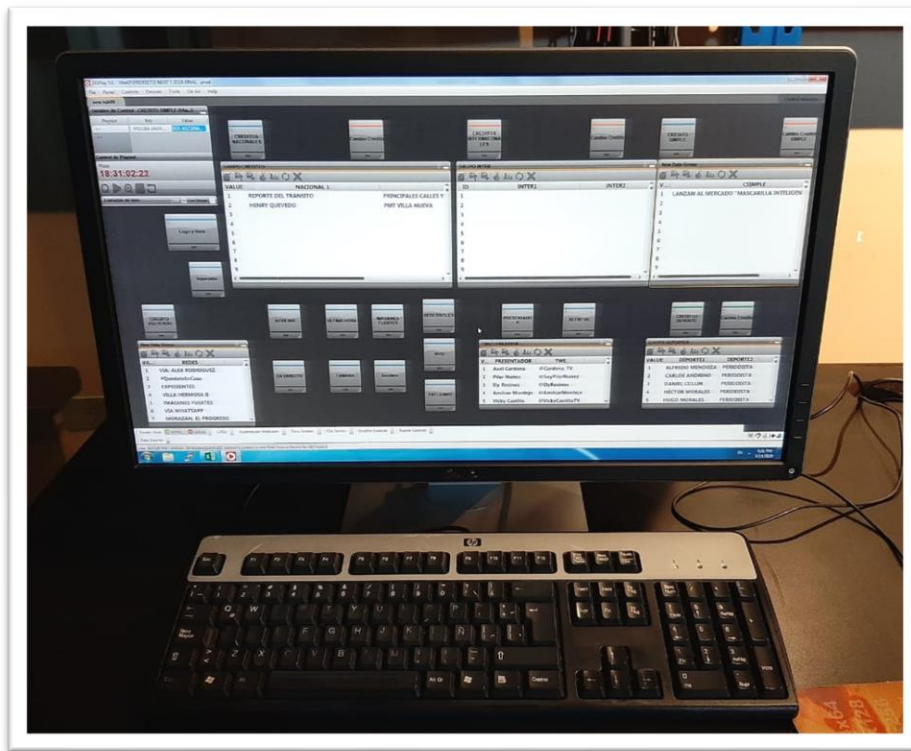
File Panel Controls Devices Tools On Air Help

18:31:02:23

CREDITOS NACIONALES

Cambio Credito

CREDITOS SIMPLE

VALUE | NACIONAL 1
1 REPORTE DEL TRANSITO | PRINCIPALES CALLES Y
2 HENRY QUEVEDO | PMT VILLA NUEVA

ID | INTER1 | INTER2

V... | CSIMPLE
1 LANZAN AL MERCADO "MASCARILLA INTELIGEN

Logo y Hora

Separador

REDES
1 VIA: ALEX RODRIGUEZ
2 #QuedateEnCasa
3 EXPEDIENTES
4 VILLA HERMOSA II
5 IMAGENES FUERTES
6 VIA WHATSAPP
7 MORAZAN, EL PROGRESO

EN DIRECTO

PRESENTADOR | TWE
1 Axel Cardona | @Cardona_TV
2 Pilar Muñoz | @GuyPilarMunoz
3 Ely Reinoso | @ElyReinoso
4 Anelise Montejo | @AneliseMontejo
5 Vicky Castillo | @VickyCastilloTV

VALUE | DEPORTE1 | DEPORTE2
1 ALFREDO MENDOZA | PERIODISTA
2 CARLOS ANDRINO | PERIODISTA
3 DANIEL CELLON | PERIODISTA
4 HECTOR MORALES | PERIODISTA
5 HUGO MORALES | PERIODISTA

hp